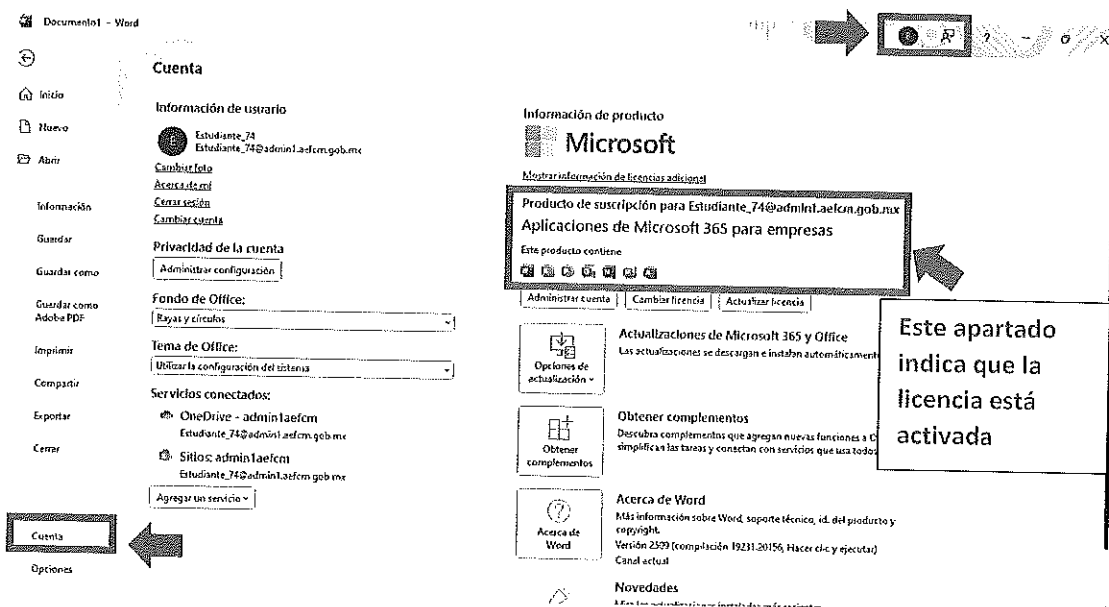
Documento1 - Word

Inicio
Nuevo
Abrir
Información
Guardar
Guardar como
Guardar como Adobe PDF
Imprimir
Compartir
Exportar
Cerrar
Cuenta
Opciones

Cuenta

Información de usuario
Estudiante_74
Estudiante_74@admin1.aefcm.gob.mx
Cambiar foto
Acerca de mí
Cerrar sesión
Cambiar cuenta

Privacidad de la cuenta
Administrar configuración

Fondo de Office:
Rayas y círculos

Tema de Office:
Utilizar la configuración del sistema

Servicios conectados:
OneDrive - admin1aefcm
Estudiante_74@admin1.aefcm.gob.mx
Sitios: admin1aefcm
Estudiante_74@admin1.aefcm.gob.mx
Agregar un servicio

Información de producto
Microsoft
Mostrar información de licencias adicional
Producto de suscripción para Estudiante_74@admin1.aefcm.gob.mx
Aplicaciones de Microsoft 365 para empresas
Este producto contiene
Administrar cuenta | Cambiar licencia | Actualizar licencia

Opciones de actualización
Actualizaciones de Microsoft 365 y Office
Las actualizaciones se descargan e instalan automáticament

Obtener complementos
Obtener complementos
Descubra complementos que agregan nuevas funciones a O simplifican las tareas y conectan con servicios que usa todos

Acerca de Word
Acerca de Word
Más información sobre Word, soporte técnico, id. del producto y copyright.
Versión 2509 (compilación 19231.20156, Hacer clic y ejecutar)
Canal actual

Novedades
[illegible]

Este apartado indica que la licencia está activada